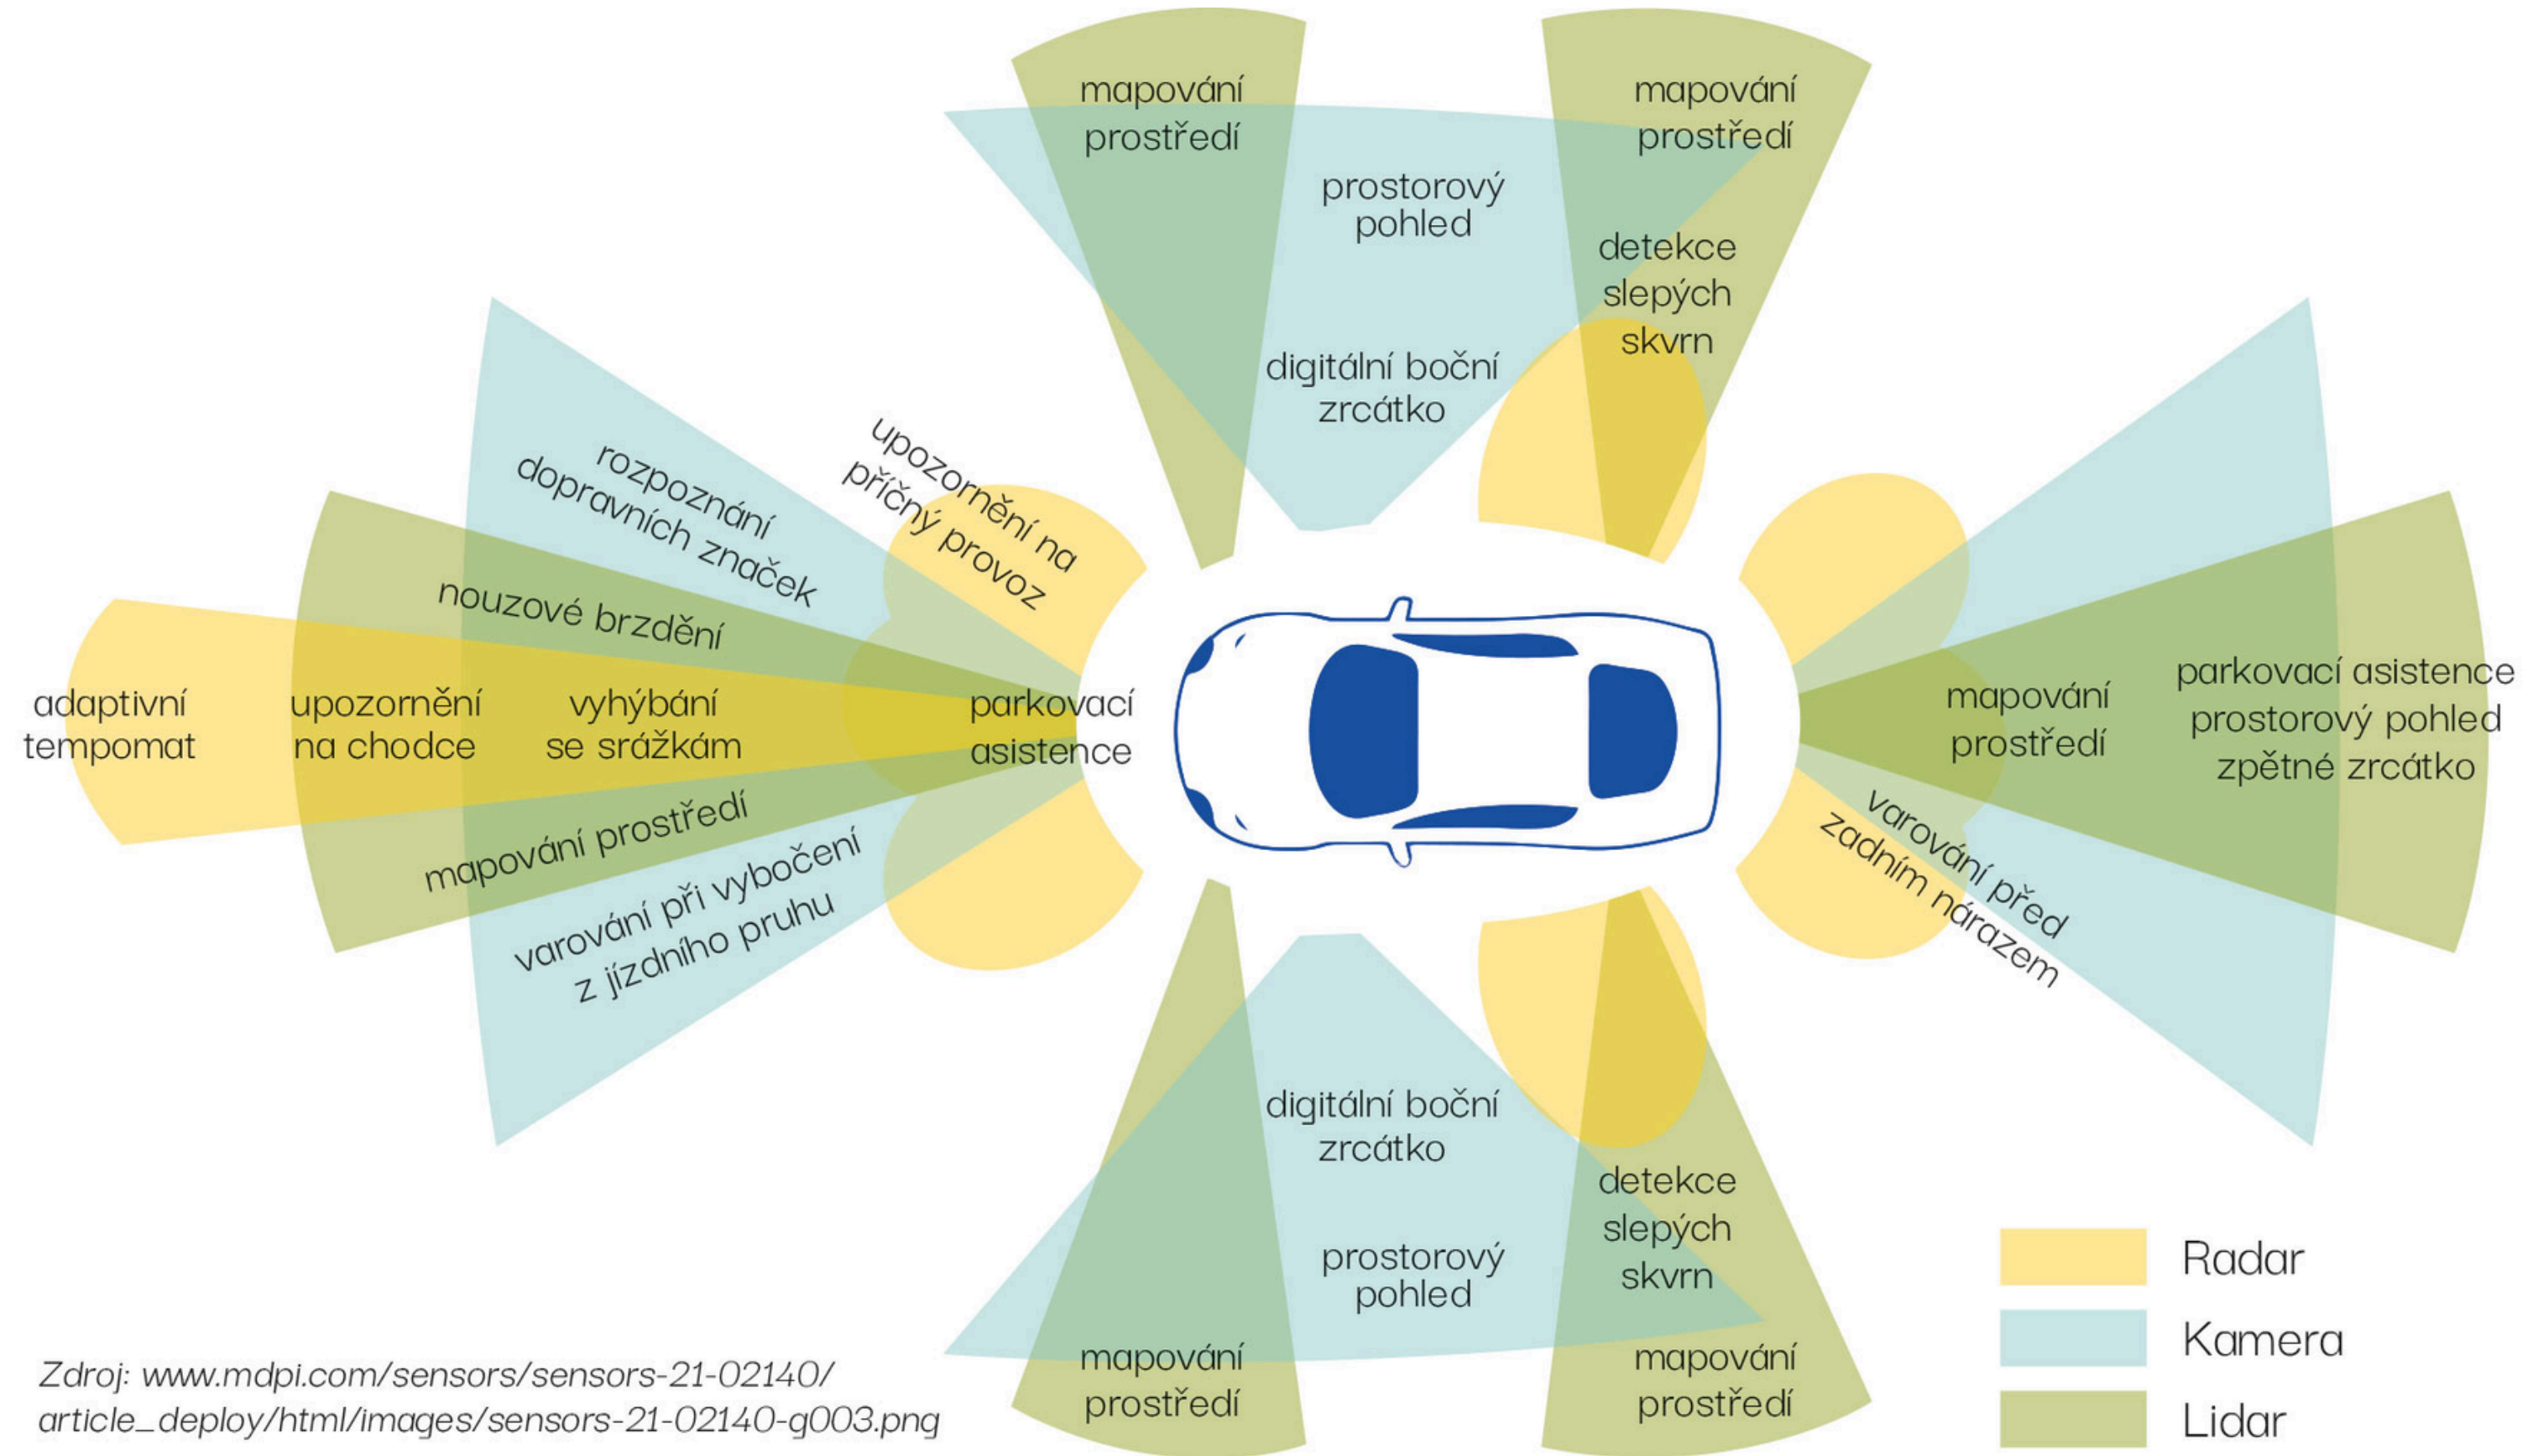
mapování prostředí

prostorový pohled

digitální boční zrcátko

mapování prostředí

detekce slepých skvrn

upozornění na příčný provoz

rozpoznání dopravních značek

nouzové brzdění

adaptivní tempomat

upozornění na chodce

vyhýbání se srážkám

parkovací asistence

mapování prostředí

varování při vybočení z jízdního pruhu

mapování prostředí

parkovací asistence prostorový pohled zpětné zrcátko

varování před zadním nárazem

digitální boční zrcátko

prostorový pohled

detekce slepých skvrn

mapování prostředí

mapování prostředí

Radar

Kamera

Lidar

Zdroj: www.mdpi.com/sensors/sensors-21-02140/article_deploy/html/images/sensors-21-02140-g003.png